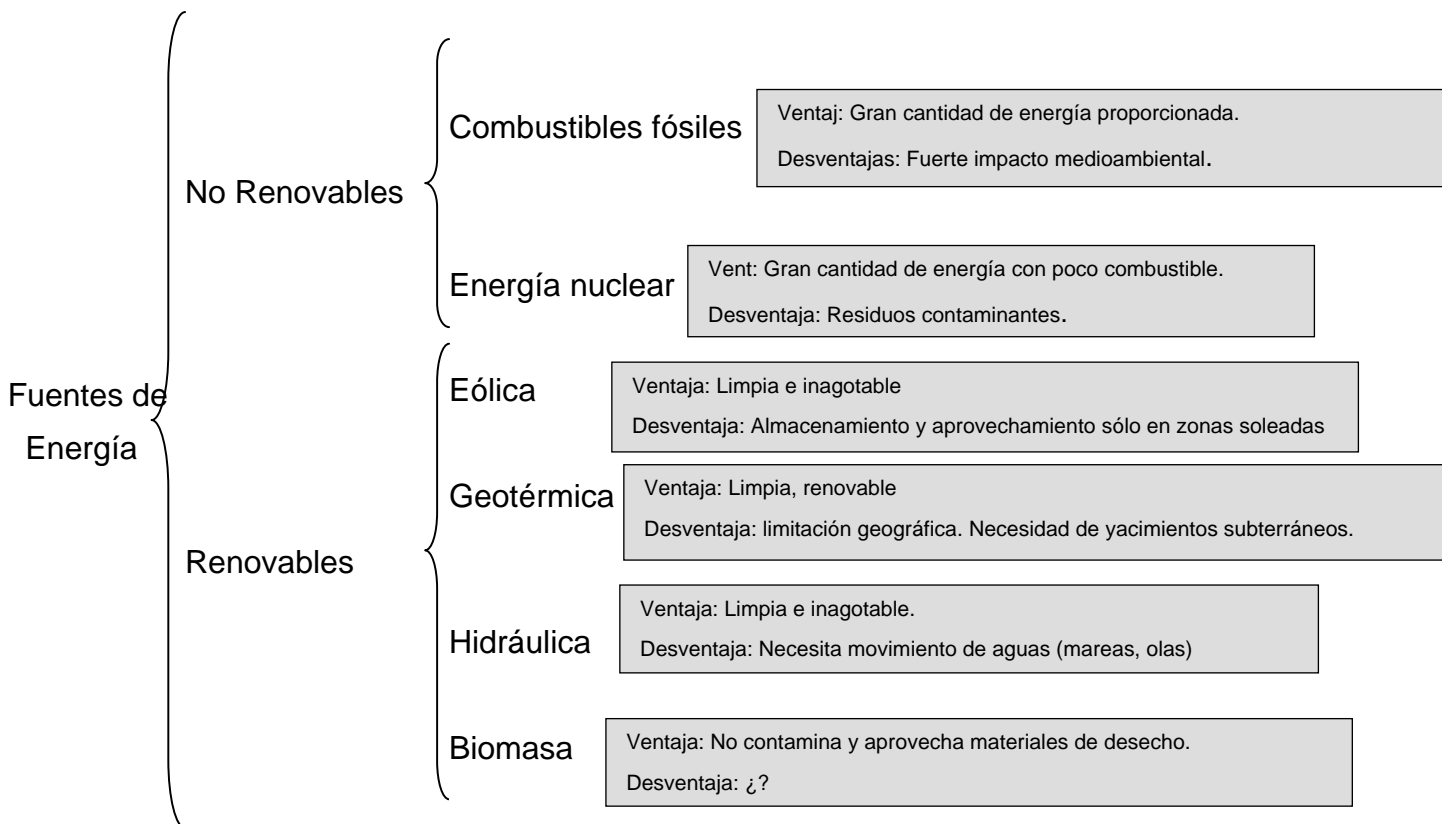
Fuentes de Energía

No Renovables

Combustibles fósiles

Ventaj: Gran cantidad de energía proporcionada.

Desventajas: Fuerte impacto medioambiental.

Energía nuclear

Vent: Gran cantidad de energía con poco combustible.

Desventaja: Residuos contaminantes.

Renovables

Eólica

Ventaja: Limpia e inagotable

Desventaja: Almacenamiento y aprovechamiento sólo en zonas soleadas

Geotérmica

Ventaja: Limpia, renovable

Desventaja: limitación geográfica. Necesidad de yacimientos subterráneos.

Hidráulica

Ventaja: Limpia e inagotable.

Desventaja: Necesita movimiento de aguas (mareas, olas)

Biomasa

Ventaja: No contamina y aprovecha materiales de desecho.

Desventaja: ¿?